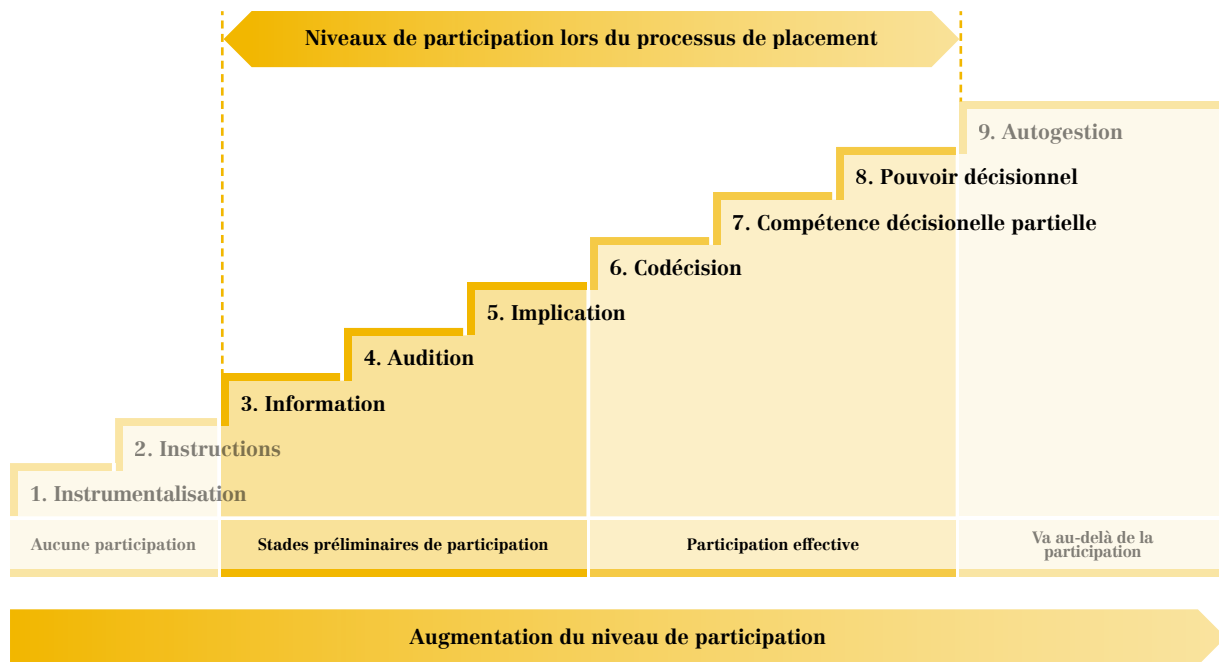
Niveaux de participation lors du processus de placement

9. Autogestion

8. Pouvoir décisionnel

7. Compétence décisionelle partielle

6. Codécision

5. Implication

4. Audition

3. Information

2. Instructions

1. Instrumentalisation

Aucune participation

Stades préliminaires de participation

Participation effective

Va au-delà de la participation

Augmentation du niveau de participation